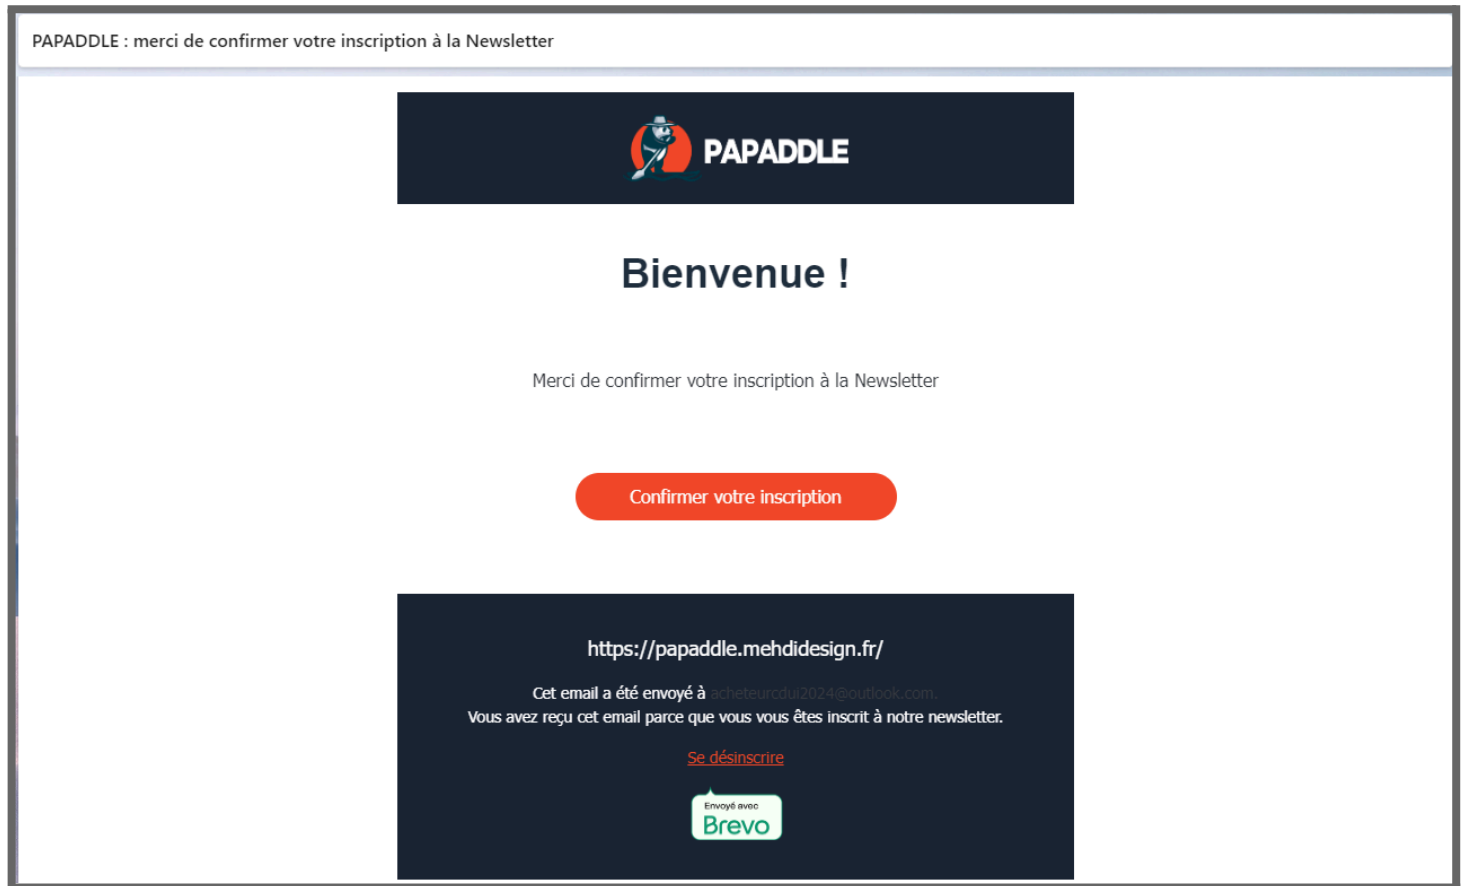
PAPADDLE : merci de confirmer votre inscription à la Newsletter

PAPADDLE

Bienvenue !

Merci de confirmer votre inscription à la Newsletter

Confirmer votre inscription

https://papaddle.mehdidesign.fr/

Cet email a été envoyé à acheteurcdui2024@outlook.com.
Vous avez reçu cet email parce que vous vous êtes inscrit à notre newsletter.

Se désinscrire

Envoyé avec
Brevo